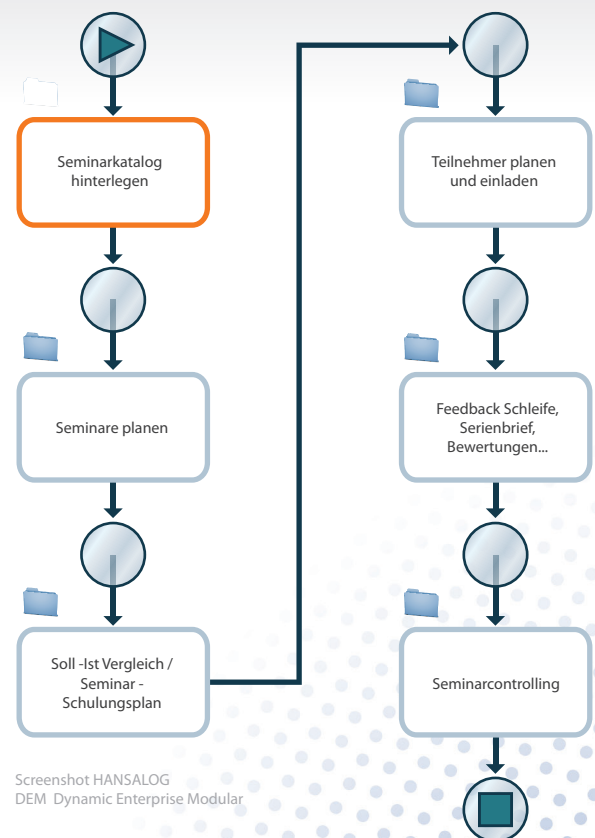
Seminarkatalog hinterlegen

Seminare planen

Soll -Ist Vergleich / Seminar - Schulungsplan

Teilnehmer planen und einladen

Feedback Schleife, Serienbrief, Bewertungen...

Seminarcontrolling

Screenshot HANSALOG
DEM Dynamic Enterprise Modular